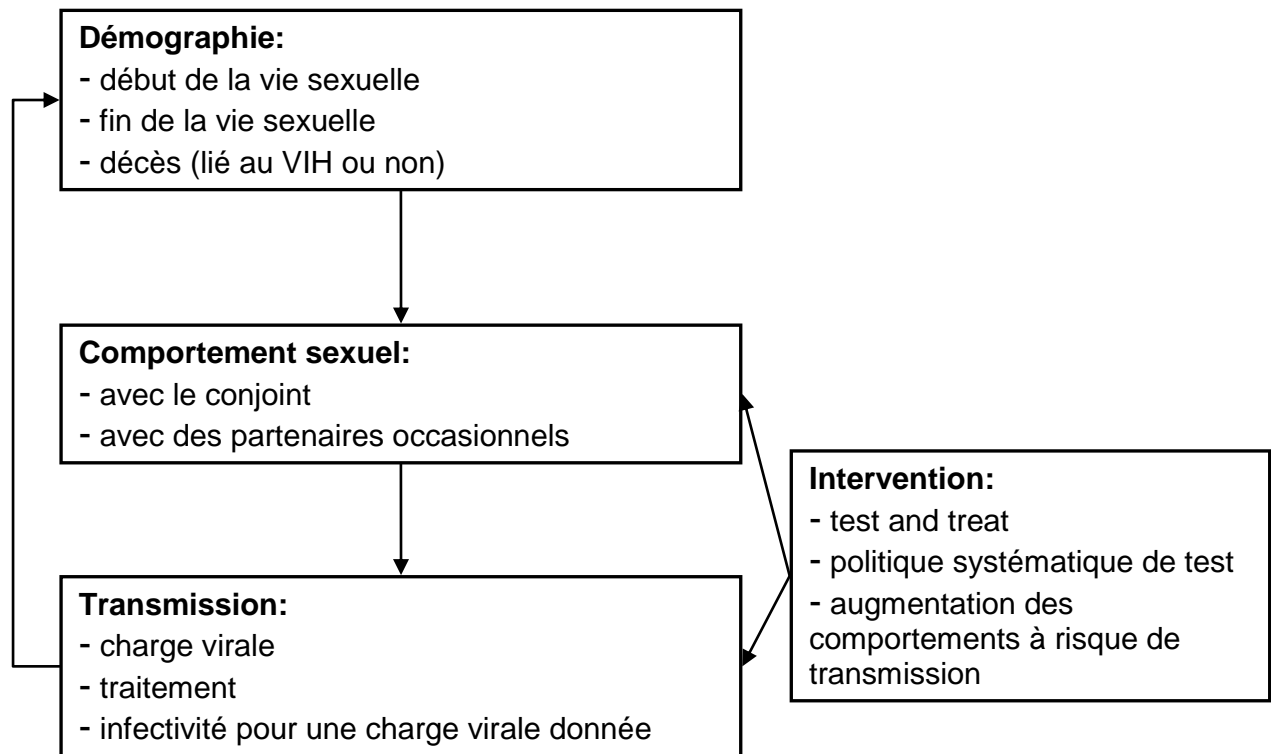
**Démographie:**
- début de la vie sexuelle
- fin de la vie sexuelle
- décès (lié au VIH ou non)

**Comportement sexuel:**
- avec le conjoint
- avec des partenaires occasionnels

**Transmission:**
- charge virale
- traitement
- infectivité pour une charge virale donnée

**Intervention:**
- test and treat
- politique systématique de test
- augmentation des comportements à risque de transmission